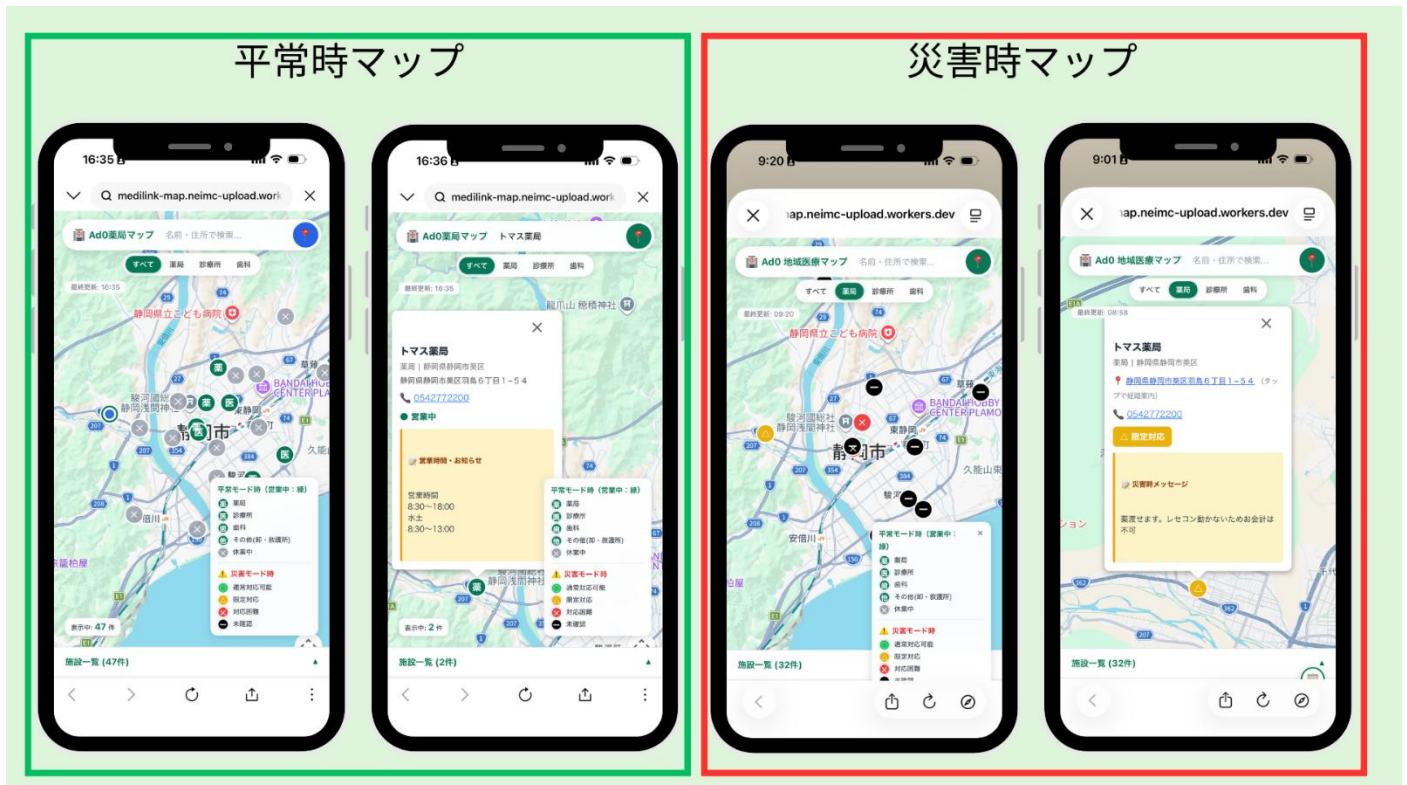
平常時マップ

16:35

medilink-map.neimc-upload.work

Ad0薬局マップ　名前・住所で検索...

すべて　薬局　診療所　歯科

最終更新: 16:35

静岡県立こども病院

駿河区　静岡浅間神社

BANDAI HOBBY CENTER PLAMO

静岡市

久能

安倍川

用宗

平常モード時（営業中：緑）
薬局
診療所
歯科
その他(鍼・鉄灸所)
休業中

災害モード時
通常対応可能
限定対応
対応困難
未確認

表示中: 47 件

施設一覧 (47件)

16:36

medilink-map.neimc-upload.work

Ad0薬局マップ　トマス薬局

すべて　薬局　診療所　歯科

最終更新: 16:35

龍爪山　穂積神社

トマス薬局
薬局｜静岡県静岡市葵区
静岡県静岡市葵区羽鳥６丁目１−５４
0542772200
営業中

営業時間・お知らせ

営業時間
8:30〜18:00
水土
8:30〜13:00

平常モード時（営業中：緑）
薬局
診療所
歯科
その他(鍼・鉄灸所)
休業中

災害モード時
通常対応可能
限定対応
対応困難
未確認

静岡浅間神社

表示中: 2 件

施設一覧 (2件)

災害時マップ

9:20

map.neimc-upload.workers.dev

Ad0 地域医療マップ　名前・住所で検索...

すべて　薬局　診療所　歯科

最終更新: 09:20

静岡県立こども病院

駿河区　静岡浅間神社

BANDAI HOBBY CENTER PLAMO

東静岡

静岡市

草薙

久能山東

駿河

安倍川

平常モード時（営業中：緑）
薬局
診療所
歯科
その他(鍼・鉄灸所)
休業中

災害モード時
通常対応可能
限定対応
対応困難

施設一覧 (32件)

9:01

map.neimc-upload.workers.dev

Ad0 地域医療マップ　名前・住所で検索...

すべて　薬局　診療所　歯科

最終更新: 08:58

トマス薬局
薬局｜静岡県静岡市葵区
静岡県静岡市葵区羽鳥６丁目１−５４（タップで経路案内）
0542772200
限定対応

災害時メッセージ

薬渡せます。レセコン動かないためお会計は不可

ション

施設一覧 (32件)